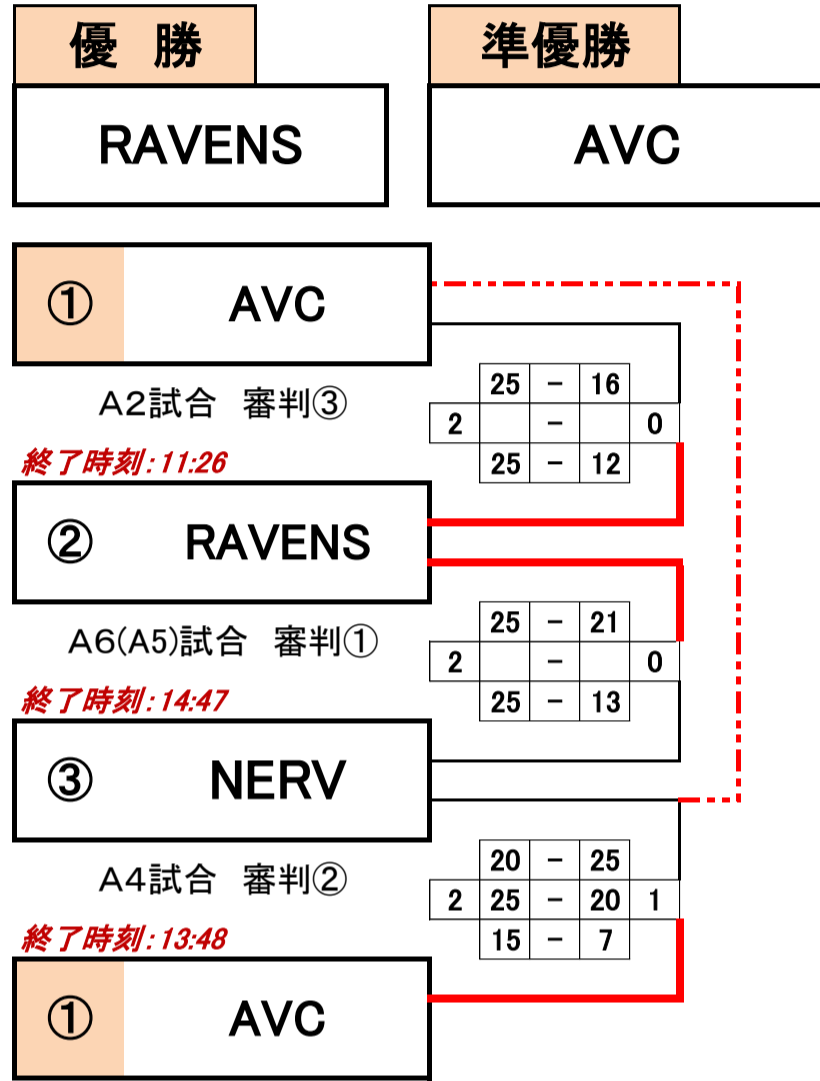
優 勝

RAVENS

準優勝

AVC

① AVC

A2試合 審判③

|   | 25 | − | 16 |   |
|---|---|---|---|---|
| 2 |   | − |   | 0 |
|   | 25 | − | 12 |   |

終了時刻:11:26

② RAVENS

A6(A5)試合 審判①

|   | 25 | − | 21 |   |
|---|---|---|---|---|
| 2 |   | − |   | 0 |
|   | 25 | − | 13 |   |

終了時刻:14:47

③ NERV

A4試合 審判②

|   | 20 | − | 25 |   |
|---|---|---|---|---|
| 2 | 25 | − | 20 | 1 |
|   | 15 | − | 7 |   |

終了時刻:13:48

① AVC